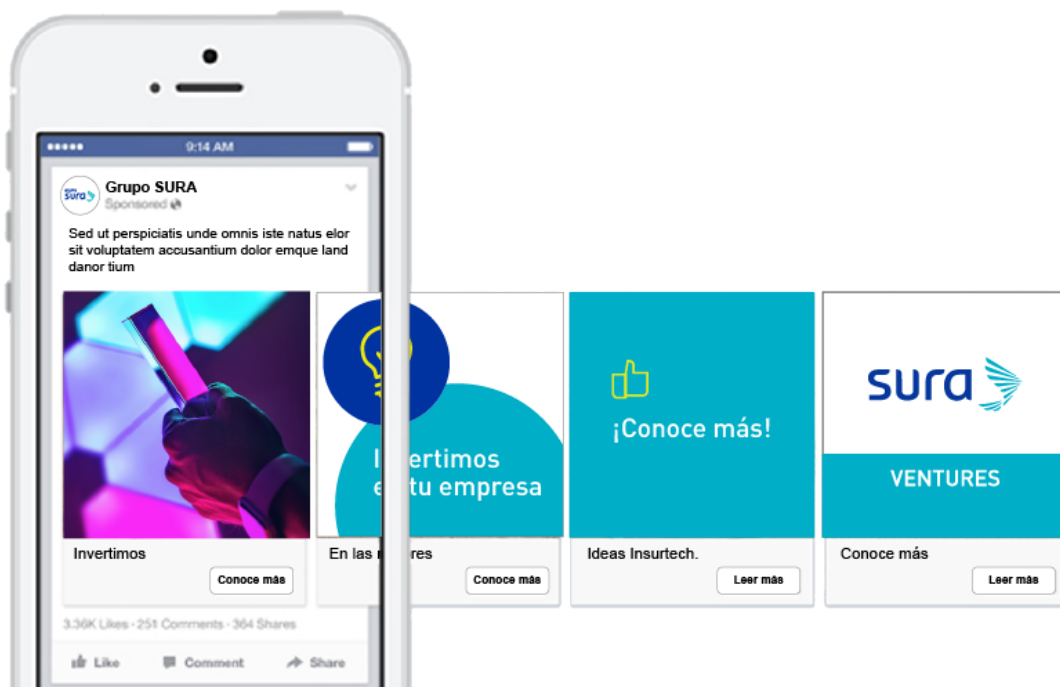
●●●●● 9:14 AM

sura Grupo SURA
Sponsored

Sed ut perspiciatis unde omnis iste natus elor sit voluptatem accusantium dolor emque land danor tium

Invertimos
Conoce más

I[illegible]ertimos e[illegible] tu empresa
En las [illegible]res
Conoce más

¡Conoce más!
Ideas Insurtech.
Leer más

sura
VENTURES
Conoce más
Leer más

3.36K Likes · 251 Comments · 364 Shares

Like Comment Share